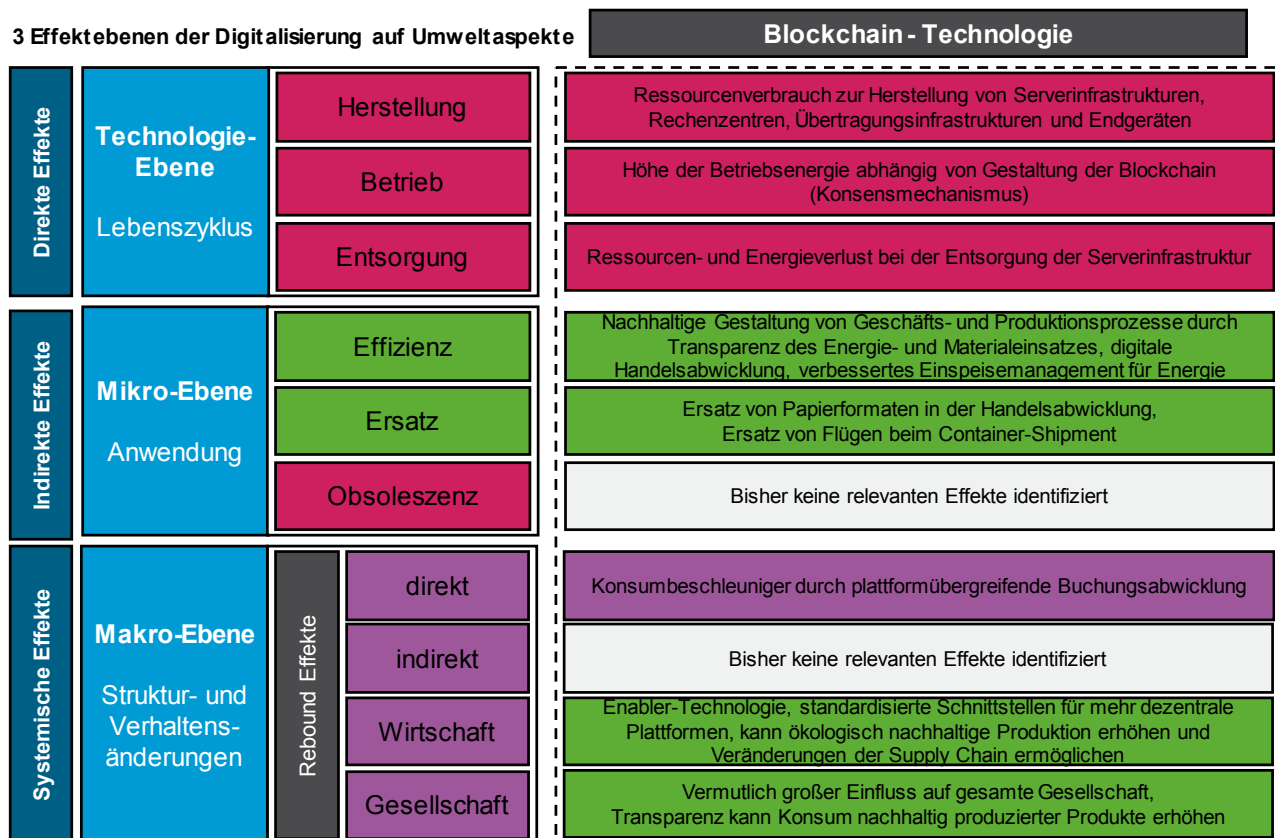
3 Effektebenen der Digitalisierung auf Umweltaspekte

Blockchain - Technologie

Direkte Effekte

Technologie-Ebene
Lebenszyklus

Herstellung

Betrieb

Entsorgung

Ressourcenverbrauch zur Herstellung von Serverinfrastrukturen, Rechenzentren, Übertragungsinfrastrukturen und Endgeräten

Höhe der Betriebsenergie abhängig von Gestaltung der Blockchain (Konsensmechanismus)

Ressourcen- und Energieverlust bei der Entsorgung der Serverinfrastruktur

Indirekte Effekte

Mikro-Ebene
Anwendung

Effizienz

Ersatz

Obsoleszenz

Nachhaltige Gestaltung von Geschäfts- und Produktionsprozesse durch Transparenz des Energie- und Materialeinsatzes, digitale Handelsabwicklung, verbessertes Einspeisemanagement für Energie

Ersatz von Papierformaten in der Handelsabwicklung, Ersatz von Flügen beim Container-Shipment

Bisher keine relevanten Effekte identifiziert

Systemische Effekte

Makro-Ebene
Struktur- und Verhaltensänderungen

Rebound Effekte

direkt

indirekt

Wirtschaft

Gesellschaft

Konsumbeschleuniger durch plattformübergreifende Buchungsabwicklung

Bisher keine relevanten Effekte identifiziert

Enabler-Technologie, standardisierte Schnittstellen für mehr dezentrale Plattformen, kann ökologisch nachhaltige Produktion erhöhen und Veränderungen der Supply Chain ermöglichen

Vermutlich großer Einfluss auf gesamte Gesellschaft, Transparenz kann Konsum nachhaltig produzierter Produkte erhöhen